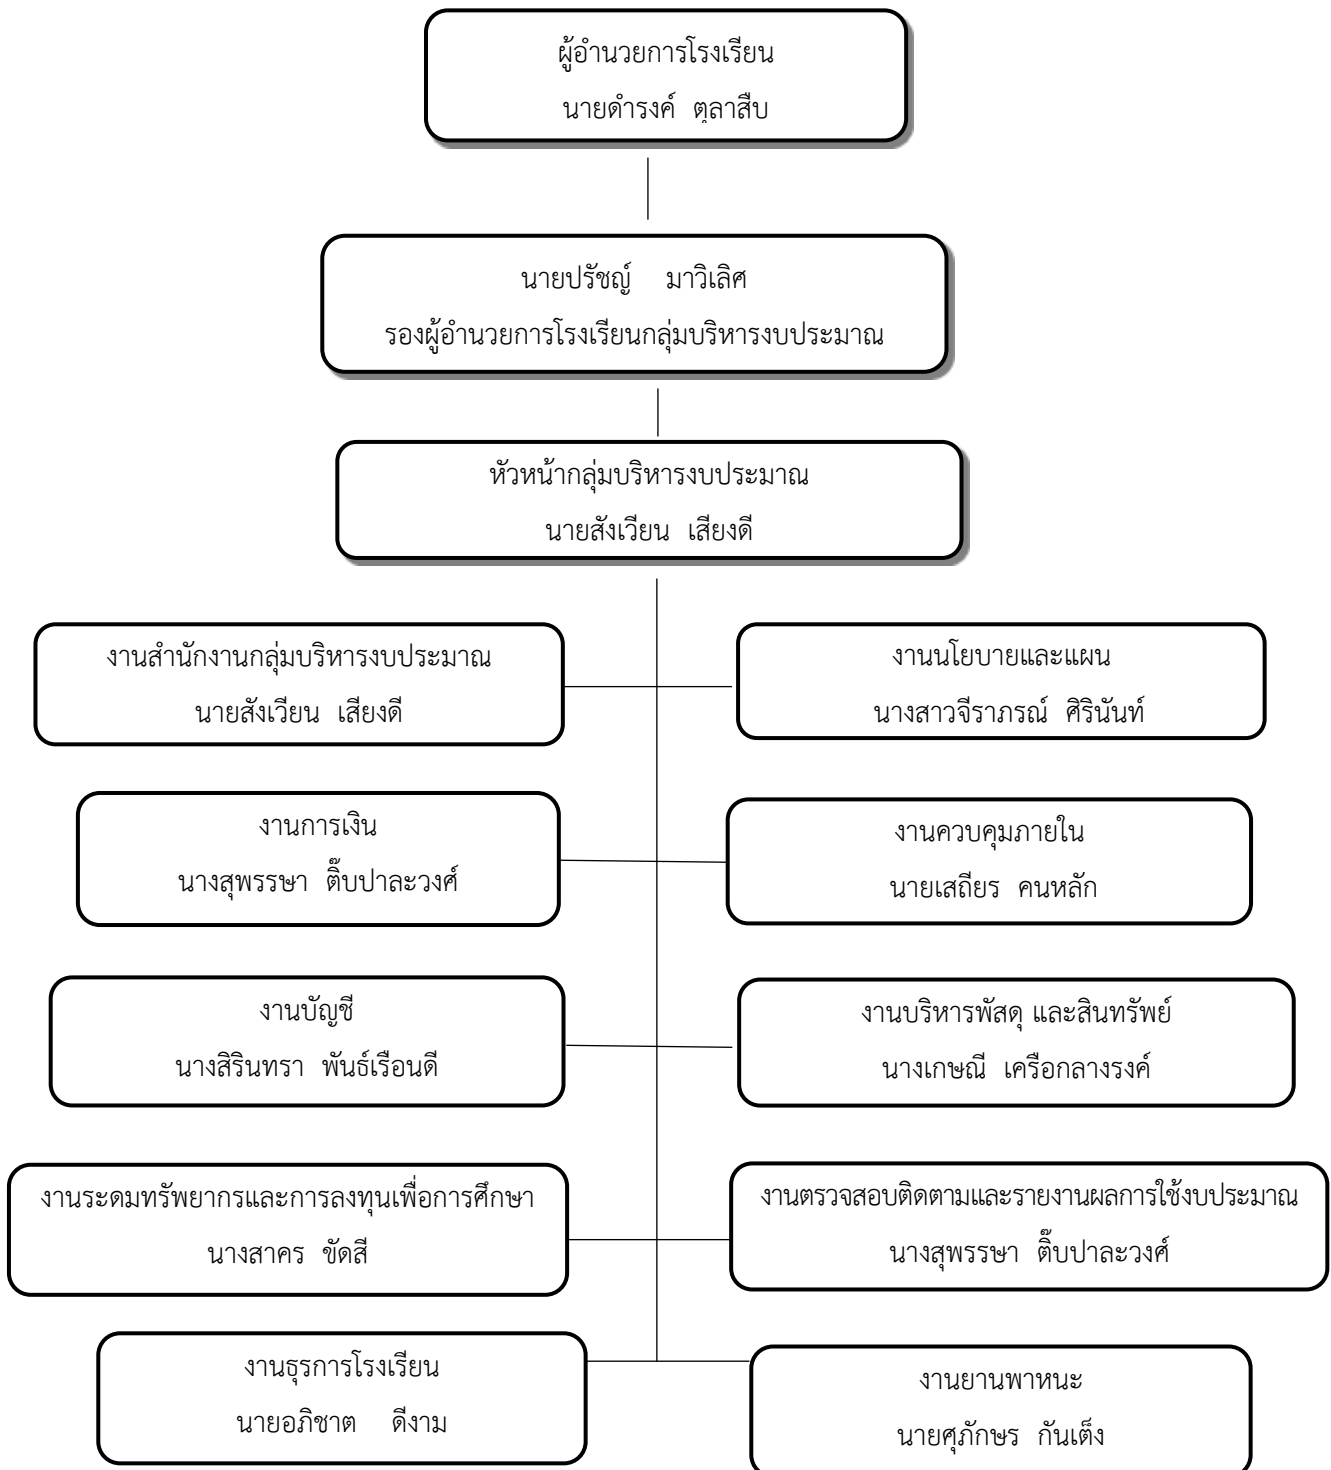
ผู้อำนวยการโรงเรียน
นายดำรงค์ ตุลาสืบ

นายปรัชญ์ มาวิเลิศ
รองผู้อำนวยการโรงเรียนกลุ่มบริหารงบประมาณ

หัวหน้ากลุ่มบริหารงบประมาณ
นายสังเวียน เสียงดี

งานสำนักงานกลุ่มบริหารงบประมาณ
นายสังเวียน เสียงดี

งานนโยบายและแผน
นางสาวจีราภรณ์ ศิรินันท์

งานการเงิน
นางสุพรรษา ติ๊บปาละวงศ์

งานควบคุมภายใน
นายเสถียร คนหลัก

งานบัญชี
นางสิรินทรา พันธ์เรือนดี

งานบริหารพัสดุ และสินทรัพย์
นางเกษณี เครือกลางรงค์

งานระดมทรัพยากรและการลงทุนเพื่อการศึกษา
นางสาคร ขัดสี

งานตรวจสอบติดตามและรายงานผลการใช้งบประมาณ
นางสุพรรษา ติ๊บปาละวงศ์

งานธุรการโรงเรียน
นายอภิชาต ดีงาม

งานยานพาหนะ
นายศุภักษร กันเต็ง